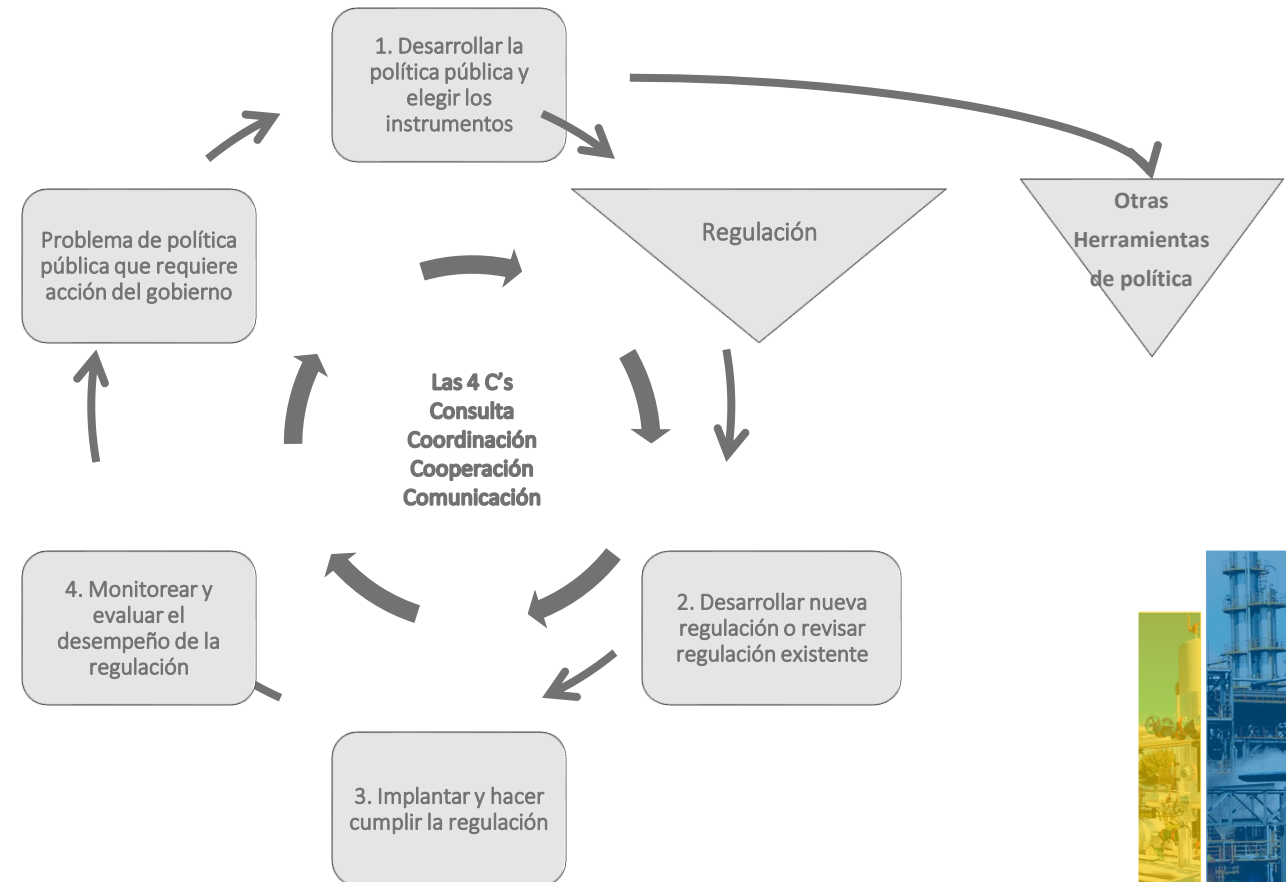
1. Desarrollar la política pública y elegir los instrumentos

Regulación

Otras Herramientas de política

Problema de política pública que requiere acción del gobierno

Las 4 C's
Consulta
Coordinación
Cooperación
Comunicación

4. Monitorear y evaluar el desempeño de la regulación

2. Desarrollar nueva regulación o revisar regulación existente

3. Implantar y hacer cumplir la regulación